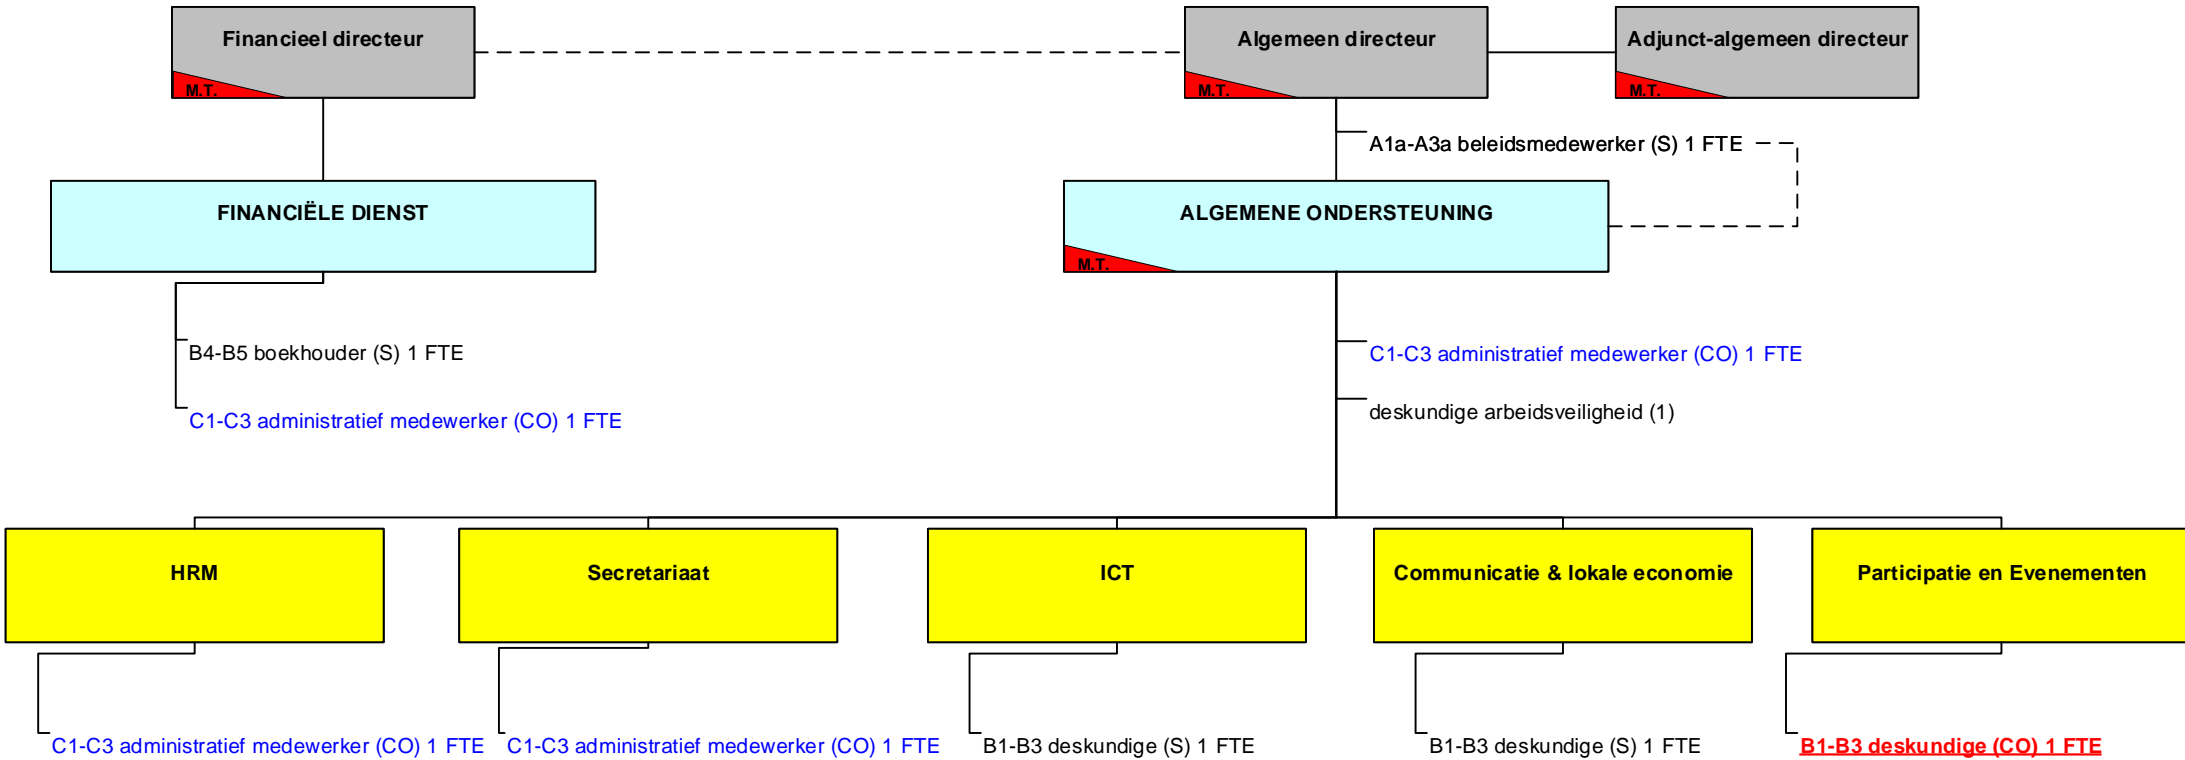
Financieel directeur
M.T.

Algemeen directeur
M.T.

Adjunct-algemeen directeur
M.T.

A1a-A3a beleidsmedewerker (S) 1 FTE

FINANCIËLE DIENST

ALGEMENE ONDERSTEUNING
M.T.

B4-B5 boekhouder (S) 1 FTE

C1-C3 administratief medewerker (CO) 1 FTE

C1-C3 administratief medewerker (CO) 1 FTE

deskundige arbeidsveiligheid (1)

HRM

Secretariaat

ICT

Communicatie & lokale economie

Participatie en Evenementen

C1-C3 administratief medewerker (CO) 1 FTE

C1-C3 administratief medewerker (CO) 1 FTE

B1-B3 deskundige (S) 1 FTE

B1-B3 deskundige (S) 1 FTE

B1-B3 deskundige (CO) 1 FTE